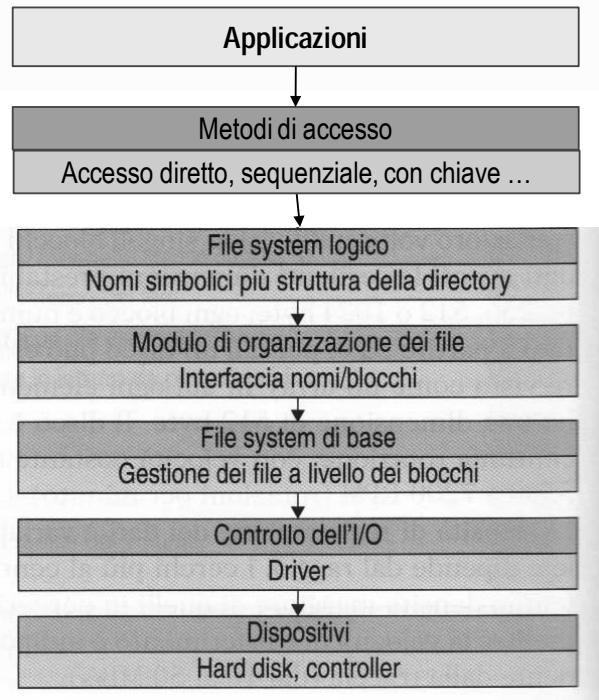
Applicazioni

Metodi di accesso

Accesso diretto, sequenziale, con chiave …

File system logico

Nomi simbolici più struttura della directory

Modulo di organizzazione dei file

Interfaccia nomi/blocchi

File system di base

Gestione dei file a livello dei blocchi

Controllo dell'I/O

Driver

Dispositivi

Hard disk, controller